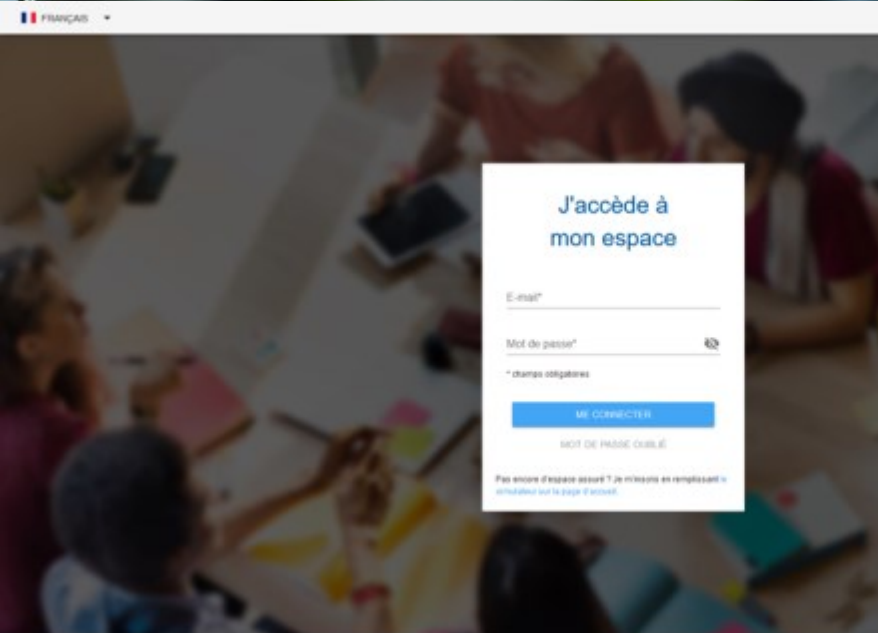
FRANÇAIS

J'accède à mon espace

E-mail*

Mot de passe*

* champs obligatoires

ME CONNECTER

MOT DE PASSE OUBLIÉ

Pas encore d'espace assuré ? Je m'inscris en remplissant le formulaire sur la page d'accueil.